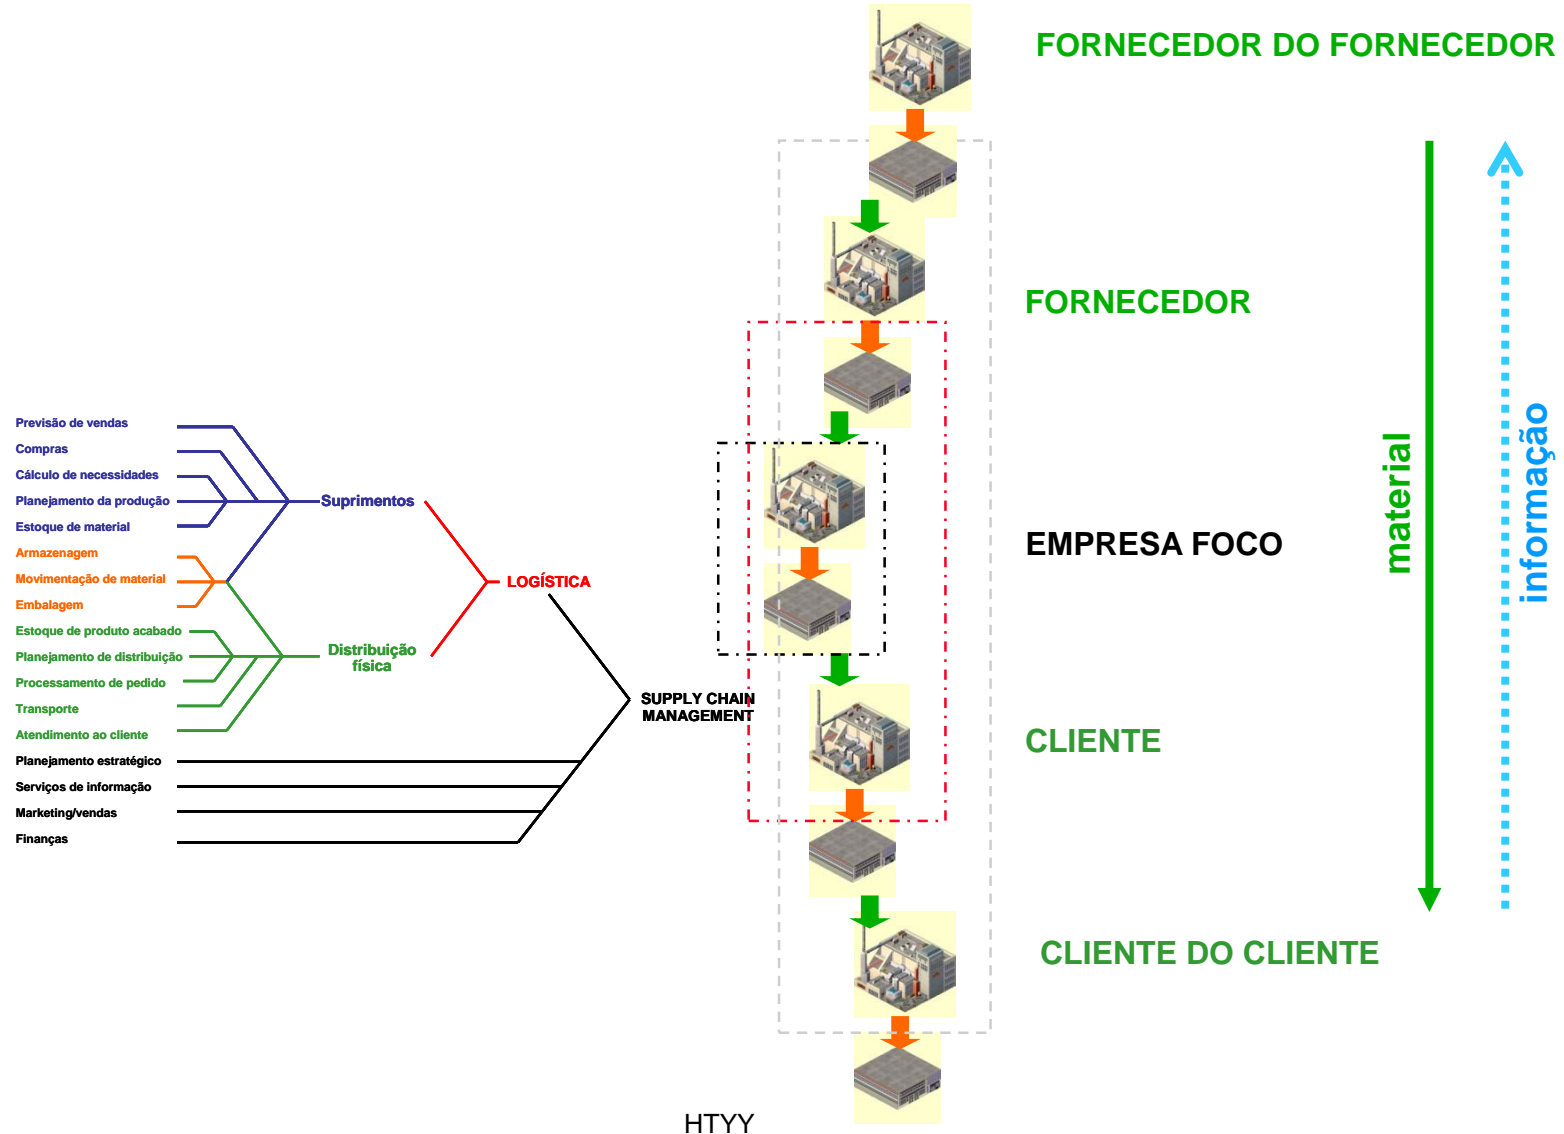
FORNECEDOR DO FORNECEDOR

FORNECEDOR

EMPRESA FOCO

CLIENTE

CLIENTE DO CLIENTE

material

informação

Previsão de vendas
Compras
Cálculo de necessidades
Planejamento da produção
Estoque de material
Armazenagem
Movimentação de material
Embalagem
Estoque de produto acabado
Planejamento de distribuição
Processamento de pedido
Transporte
Atendimento ao cliente
Planejamento estratégico
Serviços de informação
Marketing/vendas
Finanças

Suprimentos

Distribuição física

LOGÍSTICA

SUPPLY CHAIN MANAGEMENT

HTYY